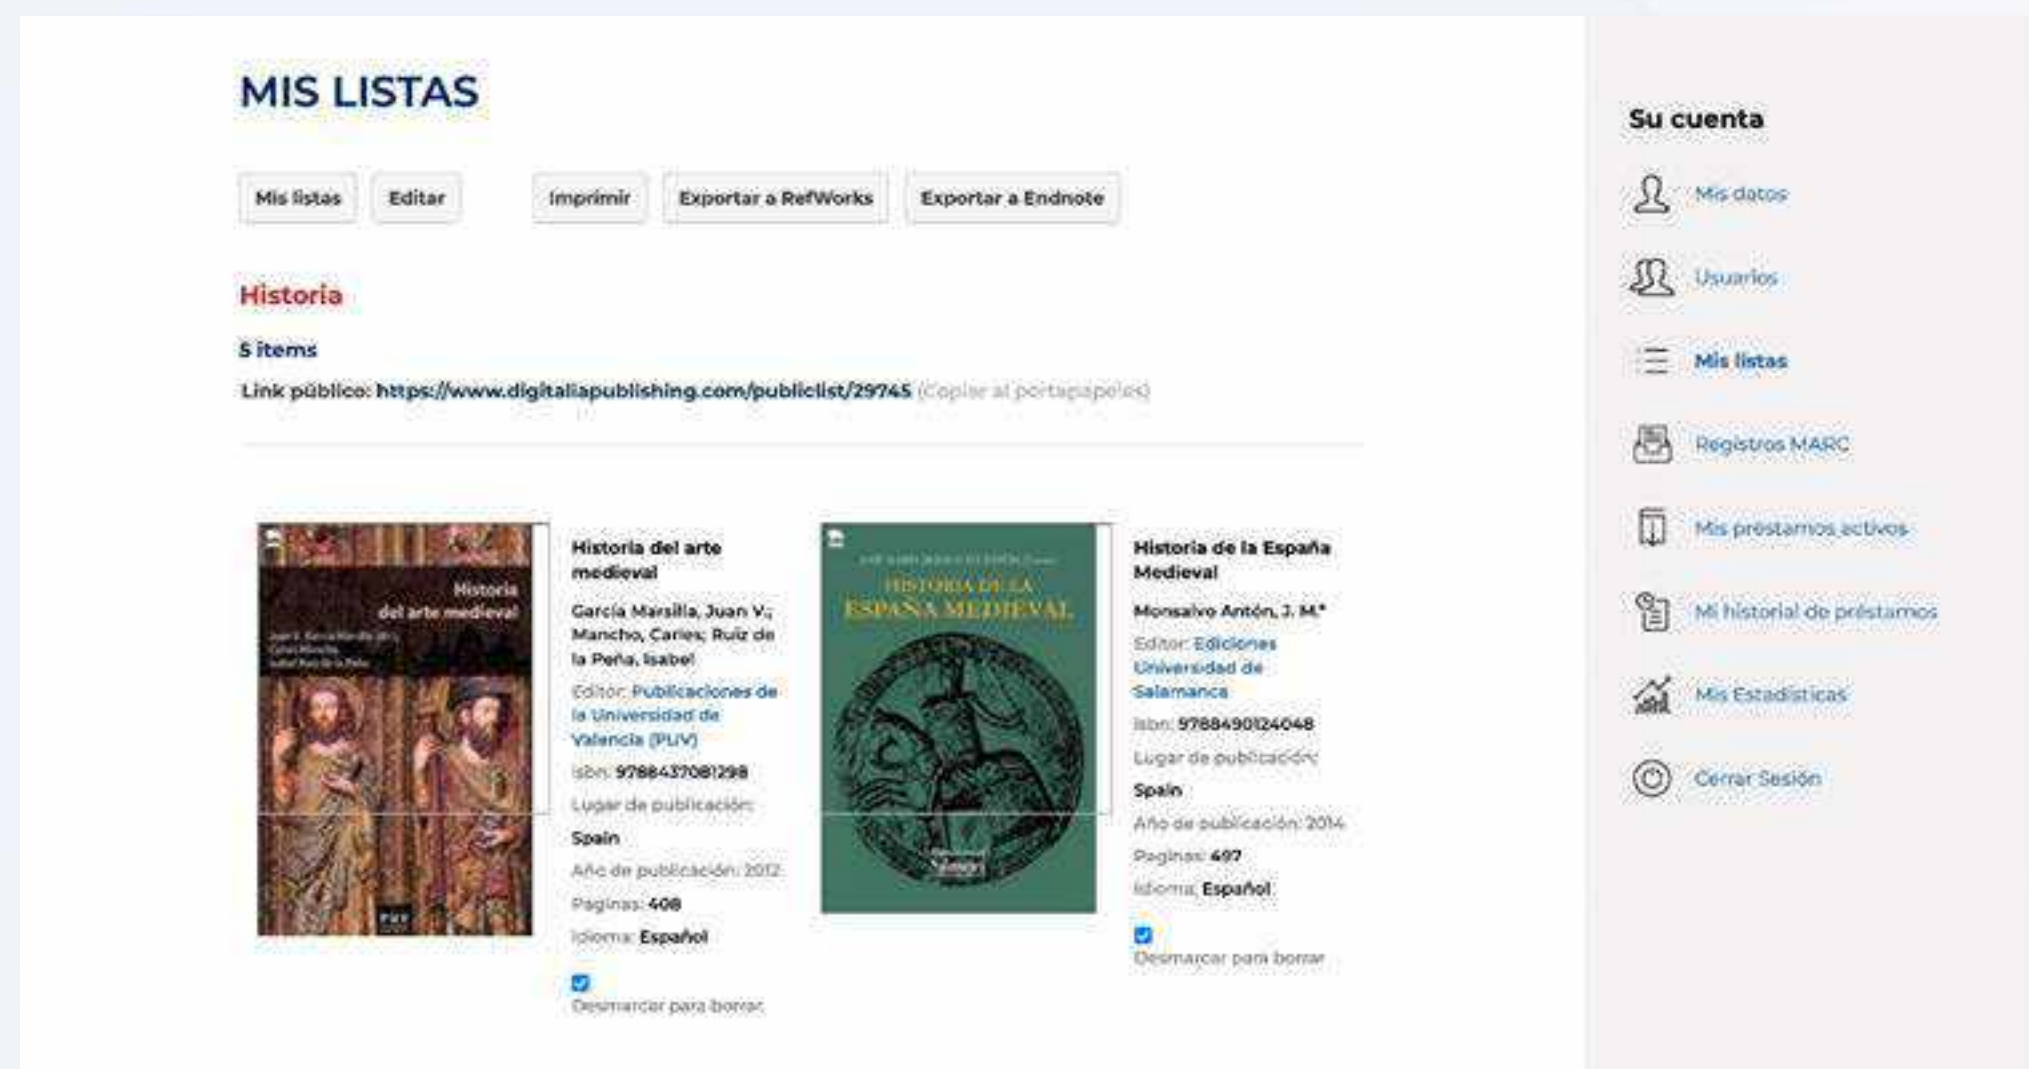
MIS LISTAS

Mis listas Editar Imprimir Exportar a RefWorks Exportar a Endnote

Historia

5 items

Link público: https://www.digitaliapublishing.com/publiclist/29745 (Copiar al portapapeles)

Historia del arte medieval
Juan V. García Marsilla (dir.) Carles Mancho Isabel Ruiz de la Peña
PUV

Historia del arte medieval
García Marsilla, Juan V.; Mancho, Carles; Ruiz de la Peña, Isabel
Editor: Publicaciones de la Universidad de Valencia (PUV)
isbn: 9788437081298
Lugar de publicación: Spain
Año de publicación: 2012
Paginas: 408
Idioma: Español
Desmarcar para borrar

JOSÉ MARÍA MONSALVO ANTÓN (Coord.)
HISTORIA DE LA ESPAÑA MEDIEVAL
Salamanca

Historia de la España Medieval
Monsalvo Antón, J. M.ª
Editor: Ediciones Universidad de Salamanca
isbn: 9788490124048
Lugar de publicación: Spain
Año de publicación: 2014
Paginas: 497
Idioma: Español
Desmarcar para borrar

Su cuenta
Mis datos
Usuarios
Mis listas
Registros MARC
Mis préstamos activos
Mi historial de préstamos
Mis Estadísticas
Cerrar Sesión